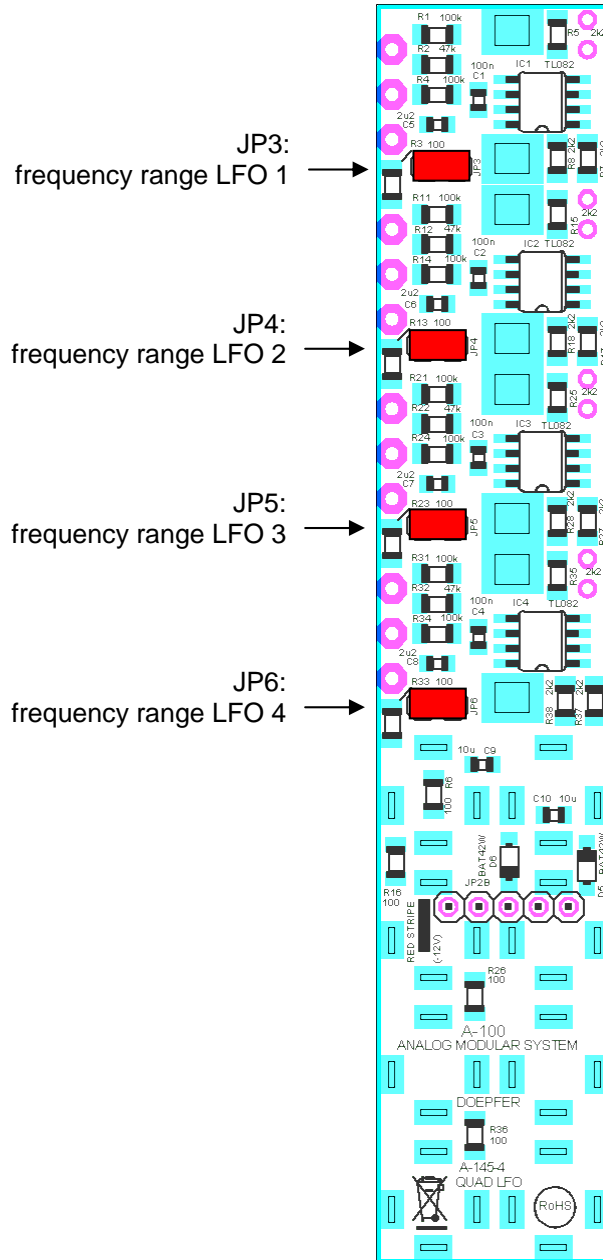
JP3:
frequency range LFO 1

JP4:
frequency range LFO 2

JP5:
frequency range LFO 3

JP6:
frequency range LFO 4

R1 100k
R5 2k2
R2 47k
IC1 TL082
100n
C1
R4 100k
2u2
C5
R3 100
JP3
R8 2k2
R11 100k
R15 2k2
R12 47k
100n
C2
IC2 TL082
R14 100k
2u2
C6
R13 100
JP4
R18 2k2
R25 2k2
R21 100k
R22 47k
100n
C3
IC3 TL082
R24 100k
2u2
C7
R23 100
JP5
R28 2k2
R35 2k2
R31 100k
R32 47k
100n
C4
IC4 TL082
R34 100k
2u2
C8
R33 100
JP6
R38 2k2
R37 2k2
10u
C9
R6
100
C10 10u
BAT42W
D6
BAT42W
D5
R16
100
JP2B
RED STRIPE
(-12V)
R26
100
A-100
ANALOG MODULAR SYSTEM
DOEPFER
R36
100
A-145-4
QUAD LFO
RoHS